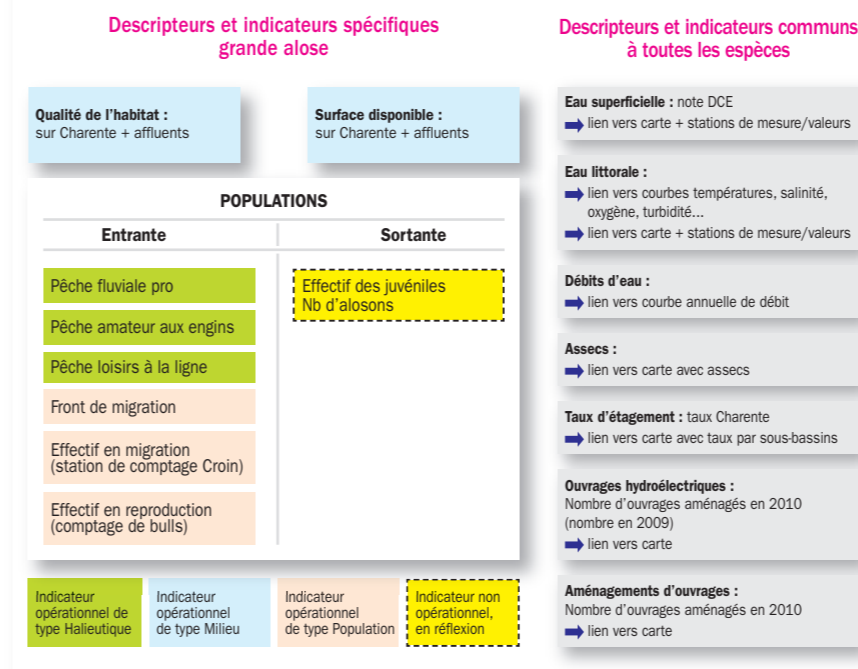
Descripteurs et indicateurs spécifiques grande alose

Descripteurs et indicateurs communs à toutes les espèces

Qualité de l'habitat : sur Charente + affluents

Surface disponible : sur Charente + affluents

POPULATIONS

Entrante

Sortante

Pêche fluviale pro

Pêche amateur aux engins

Pêche loisirs à la ligne

Front de migration

Effectif en migration (station de comptage Croin)

Effectif en reproduction (comptage de bulls)

Effectif des juvéniles Nb d'alosons

Eau superficielle : note DCE
lien vers carte + stations de mesure/valeurs

Eau littorale :
lien vers courbes températures, salinité, oxygène, turbidité…
lien vers carte + stations de mesure/valeurs

Débits d'eau :
lien vers courbe annuelle de débit

Assecs :
lien vers carte avec assecs

Taux d'étagement : taux Charente
lien vers carte avec taux par sous-bassins

Ouvrages hydroélectriques :
Nombre d'ouvrages aménagés en 2010 (nombre en 2009)
lien vers carte

Aménagements d'ouvrages :
Nombre d'ouvrages aménagés en 2010
lien vers carte

Indicateur opérationnel de type Halieutique

Indicateur opérationnel de type Milieu

Indicateur opérationnel de type Population

Indicateur non opérationnel, en réflexion